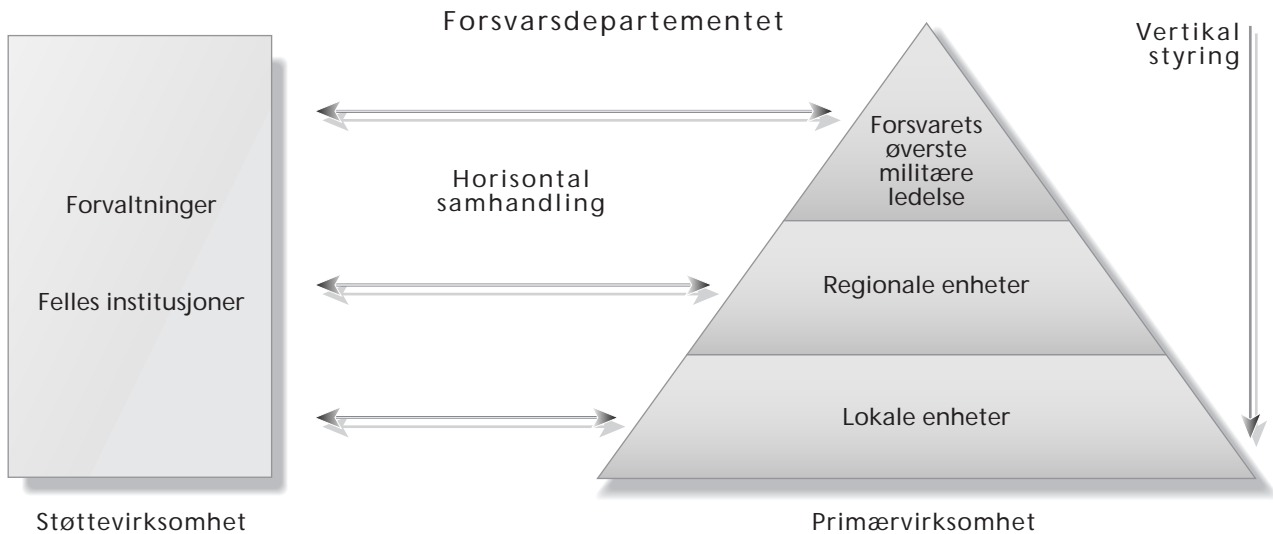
Forsvarsdepartementet

Vertikal styring

Forsvarets øverste militære ledelse

Horisontal samhandling

Forvaltninger

Felles institusjoner

Regionale enheter

Lokale enheter

Støttevirksomhet

Primærvirksomhet